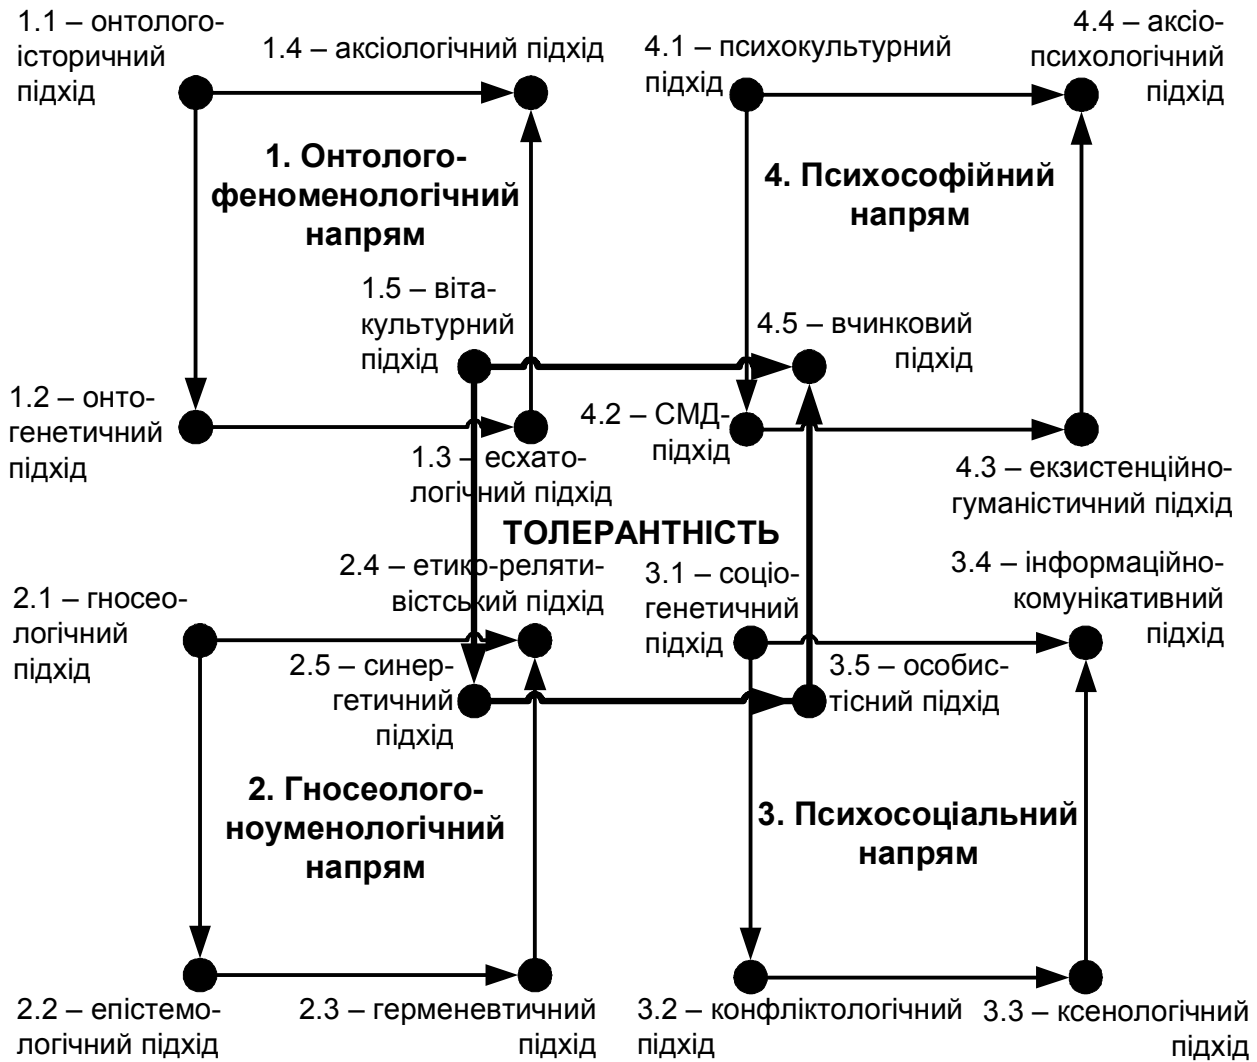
1.1 – онтологоісторичний підхід

1.4 – аксіологічний підхід

4.1 – психокультурний підхід

4.4 – аксіопсихологічний підхід

1. Онтологофеноменологічний напрям

4. Психософійний напрям

1.5 – вітакультурний підхід

4.5 – вчинковий підхід

1.2 – онтогенетичний підхід

4.2 – СМДпідхід

1.3 – есхатологічний підхід

4.3 – екзистенційногуманістичний підхід

ТОЛЕРАНТНІСТЬ

2.4 – етико-релятивістський підхід

3.1 – соціогенетичний підхід

3.4 – інформаційнокомунікативний підхід

2.1 – гносеологічний підхід

2.5 – синергетичний підхід

3.5 – особистісний підхід

2. Гносеологоноуменологічний напрям

3. Психосоціальний напрям

2.2 – епістемологічний підхід

2.3 – герменевтичний підхід

3.2 – конфліктологічний підхід

3.3 – ксенологічний підхід